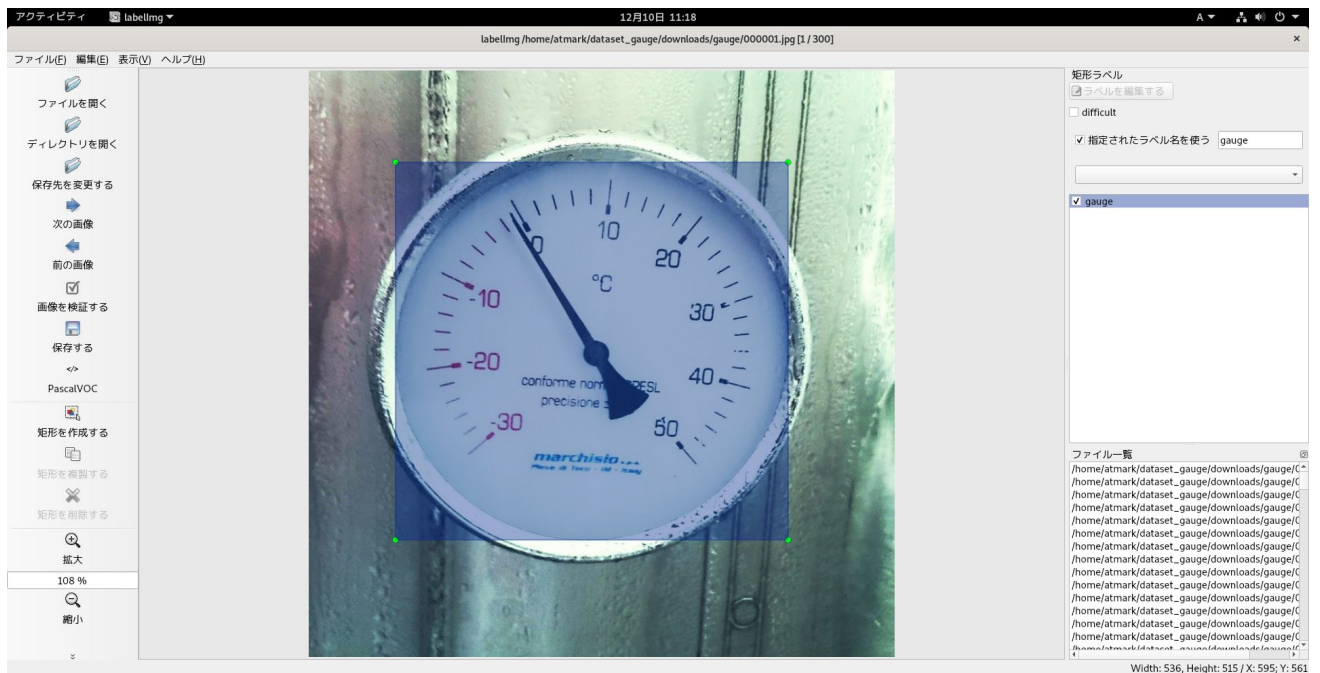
アクティビティ labelImg ▾ 12月10日 11:18 A ▾

labelImg /home/atmark/dataset_gauge/downloads/gauge/000001.jpg [1 / 300]

ファイル(F) 編集(E) 表示(V) ヘルプ(H)

ファイルを開く
ディレクトリを開く
保存先を変更する
次の画像
前の画像
画像を検証する
保存する
PascalVOC
矩形を作成する
矩形を複製する
矩形を削除する
拡大
108 %
縮小

0
10
20
°C
-10
30
-20
conforme norm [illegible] ISPESL
40
precisione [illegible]
-30
50
marchisio
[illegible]

矩形ラベル
ラベルを編集する
difficult
指定されたラベル名を使う gauge
gauge

ファイル一覧
/home/atmark/dataset_gauge/downloads/gauge/0
/home/atmark/dataset_gauge/downloads/gauge/0
/home/atmark/dataset_gauge/downloads/gauge/0
/home/atmark/dataset_gauge/downloads/gauge/0
/home/atmark/dataset_gauge/downloads/gauge/0
/home/atmark/dataset_gauge/downloads/gauge/0
/home/atmark/dataset_gauge/downloads/gauge/0
/home/atmark/dataset_gauge/downloads/gauge/0
/home/atmark/dataset_gauge/downloads/gauge/0
/home/atmark/dataset_gauge/downloads/gauge/0
/home/atmark/dataset_gauge/downloads/gauge/0
/home/atmark/dataset_gauge/downloads/gauge/0
/home/atmark/dataset_gauge/downloads/gauge/0
/home/atmark/dataset_gauge/downloads/gauge/0
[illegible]

Width: 536, Height: 515 / X: 595; Y: 561